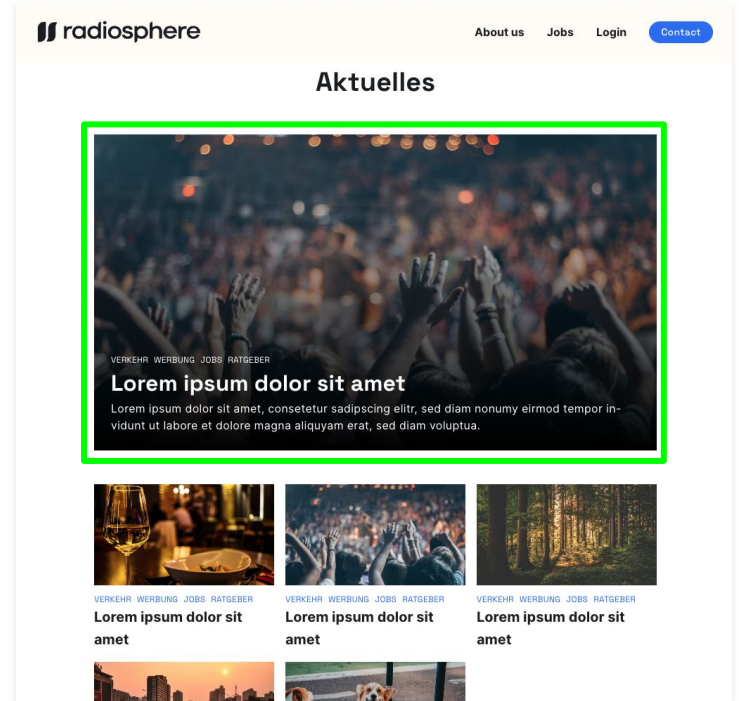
radiosphere

About us Jobs Login Contact

Aktuelles

VERKEHR WERBUNG JOBS RATGEBER

Lorem ipsum dolor sit amet

Lorem ipsum dolor sit amet, consetetur sadipscing elitr, sed diam nonumy eirmod tempor invidunt ut labore et dolore magna aliquyam erat, sed diam voluptua.

VERKEHR WERBUNG JOBS RATGEBER

Lorem ipsum dolor sit amet

VERKEHR WERBUNG JOBS RATGEBER

Lorem ipsum dolor sit amet

VERKEHR WERBUNG JOBS RATGEBER

Lorem ipsum dolor sit amet